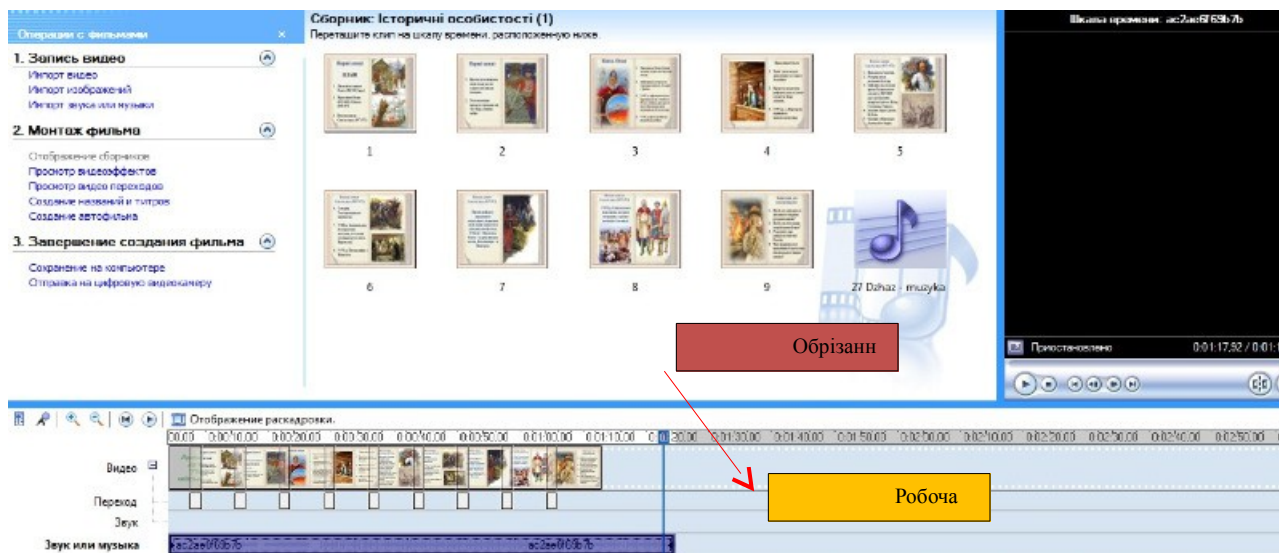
Операции с фильмами ×

1. Запись видео
Импорт видео
Импорт изображений
Импорт звука или музыки

2. Монтаж фильма
Отображение сборников
Просмотр видеоэффектов
Просмотр видео переходов
Создание названий и титров
Создание автофильма

3. Завершение создания фильма
Сохранение на компьютере
Отправка на цифровую видеокамеру

Сборник: Історичні особистості (1)
Перетащите клип на шкалу времени, расположенную ниже.

1 2 3 4 5
6 7 8 9 27 Dzhaz - muzyka

Шкала времени: ac2ae6f69b7b

Приостановлено 0:01:17,92 / 0:01:

Обрізанн

Отображение раскадровки.

00,00 0:00:10,00 0:00:20,00 0:00:30,00 0:00:40,00 0:00:50,00 0:01:00,00 0:01:10,00 0:01:20,00 0:01:30,00 0:01:40,00 0:01:50,00 0:02:00,00 0:02:10,00 0:02:20,00 0:02:30,00 0:02:40,00 0:02:50,00

Видео
Переход
Звук
Звук или музыка

ac2ae6f69b7b ac2ae6f69b7b

Робоча